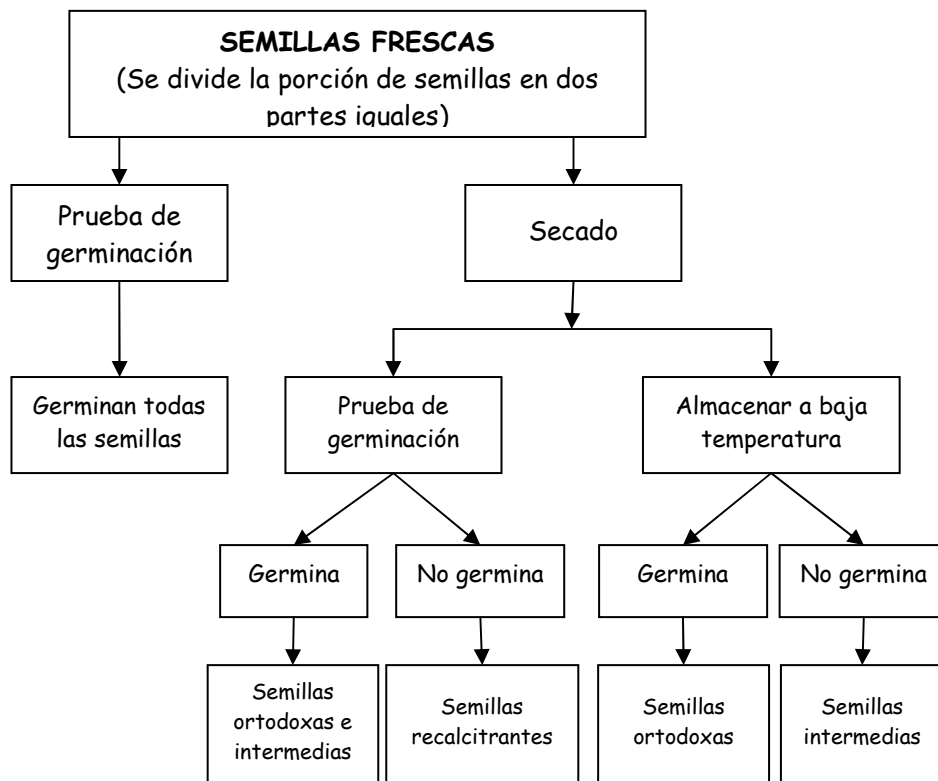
SEMILLAS FRESCAS
(Se divide la porción de semillas en dos partes iguales)

Prueba de germinación

Germinan todas las semillas

Secado

Prueba de germinación

Germina

Semillas ortodoxas e intermedias

No germina

Semillas recalcitrantes

Almacenar a baja temperatura

Germina

Semillas ortodoxas

No germina

Semillas intermedias